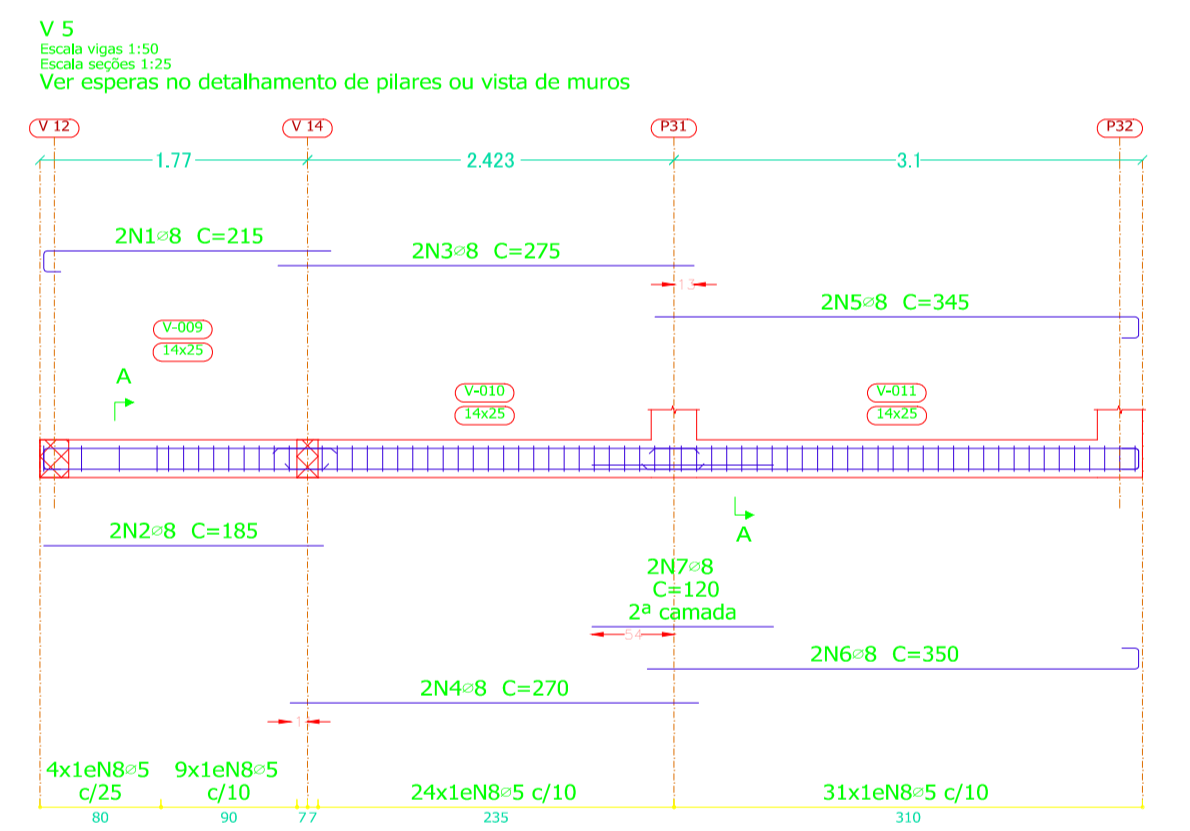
V 5
Escala vigas 1:50
Escala seções 1:25
Ver esperas no detalhamento de pilares ou vista de muros

V 12
V 14
P31
P32

1.77
2.423
3.1

2N1∅8 C=215
2N3∅8 C=275
13
2N5∅8 C=345

V-009
14x25

A

V-010
14x25

V-011
14x25

A

2N2∅8 C=185

2N7∅8
C=120
2ª camada
54

2N6∅8 C=350

2N4∅8 C=270
1

4x1eN8∅5
c/25
9x1eN8∅5
c/10
24x1eN8∅5 c/10
31x1eN8∅5 c/10

80
90
77
235
310